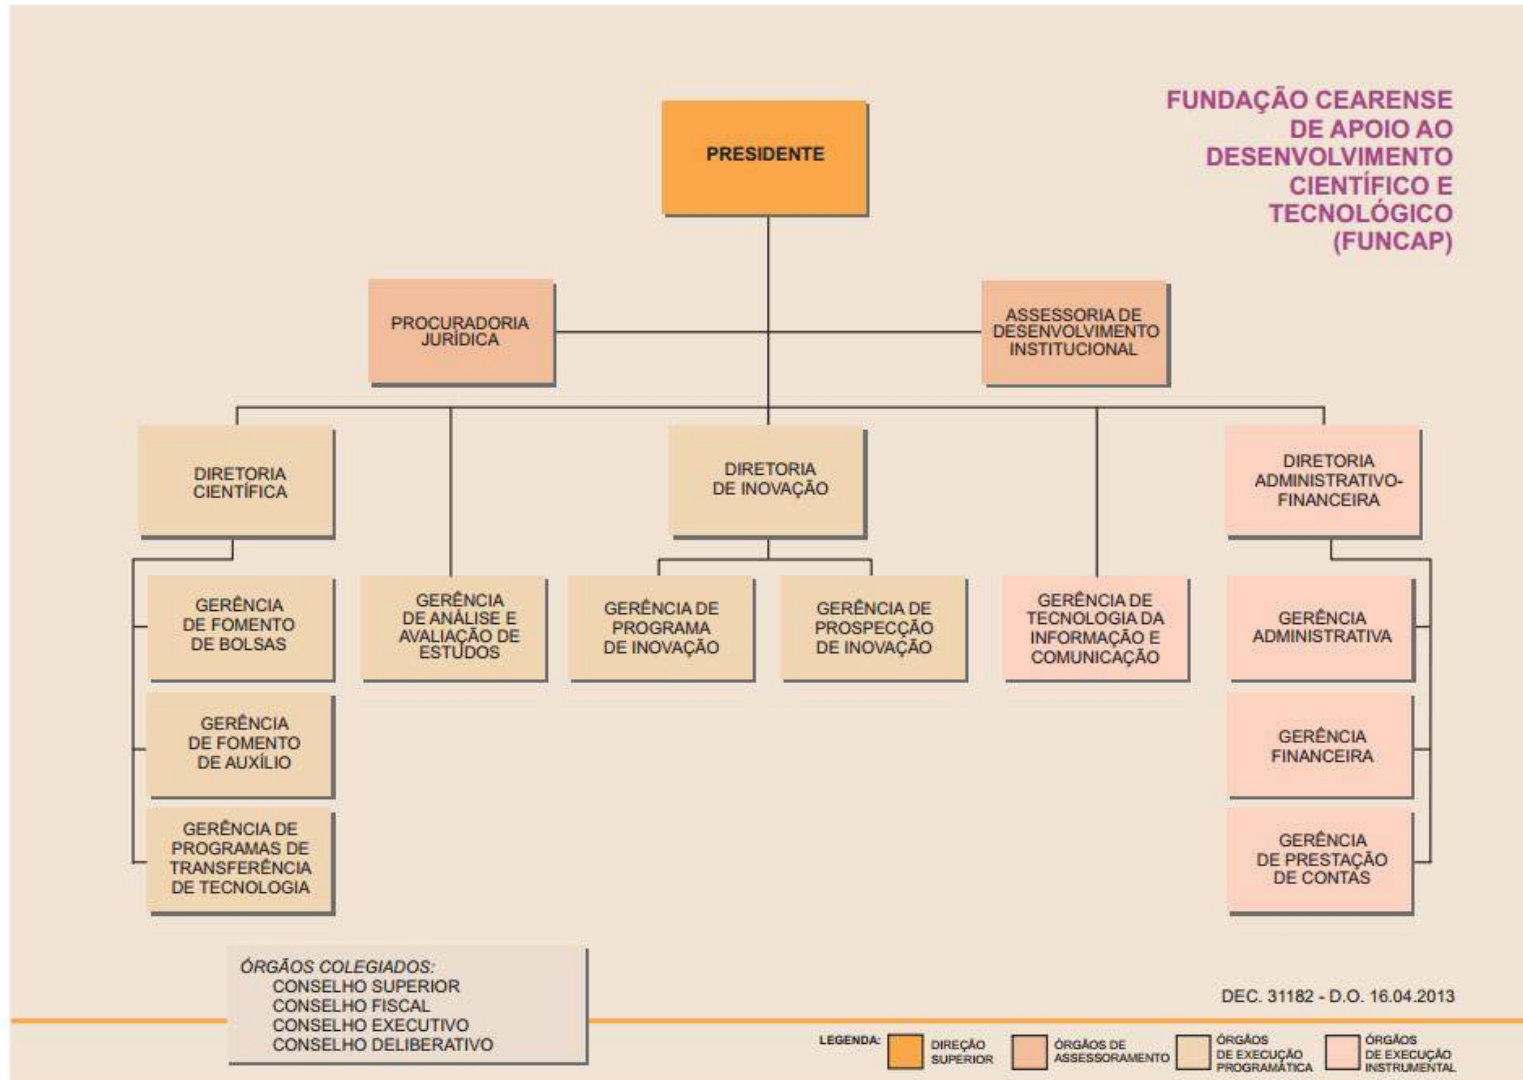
FUNDAÇÃO CEARENSE DE APOIO AO DESENVOLVIMENTO CIENTÍFICO E TECNOLÓGICO (FUNCAP)

PRESIDENTE

PROCURADORIA JURÍDICA

ASSESSORIA DE DESENVOLVIMENTO INSTITUCIONAL

DIRETORIA CIENTÍFICA

DIRETORIA DE INOVAÇÃO

DIRETORIA ADMINISTRATIVO-FINANCEIRA

GERÊNCIA DE FOMENTO DE BOLSAS

GERÊNCIA DE ANÁLISE E AVALIAÇÃO DE ESTUDOS

GERÊNCIA DE PROGRAMA DE INOVAÇÃO

GERÊNCIA DE PROSPECÇÃO DE INOVAÇÃO

GERÊNCIA DE TECNOLOGIA DA INFORMAÇÃO E COMUNICAÇÃO

GERÊNCIA ADMINISTRATIVA

GERÊNCIA DE FOMENTO DE AUXÍLIO

GERÊNCIA FINANCEIRA

GERÊNCIA DE PROGRAMAS DE TRANSFERÊNCIA DE TECNOLOGIA

GERÊNCIA DE PRESTAÇÃO DE CONTAS

ÓRGÃOS COLEGIADOS:
CONSELHO SUPERIOR
CONSELHO FISCAL
CONSELHO EXECUTIVO
CONSELHO DELIBERATIVO

DEC. 31182 - D.O. 16.04.2013

LEGENDA: DIREÇÃO SUPERIOR | ÓRGÃOS DE ASSESSORAMENTO | ÓRGÃOS DE EXECUÇÃO PROGRAMÁTICA | ÓRGÃOS DE EXECUÇÃO INSTRUMENTAL